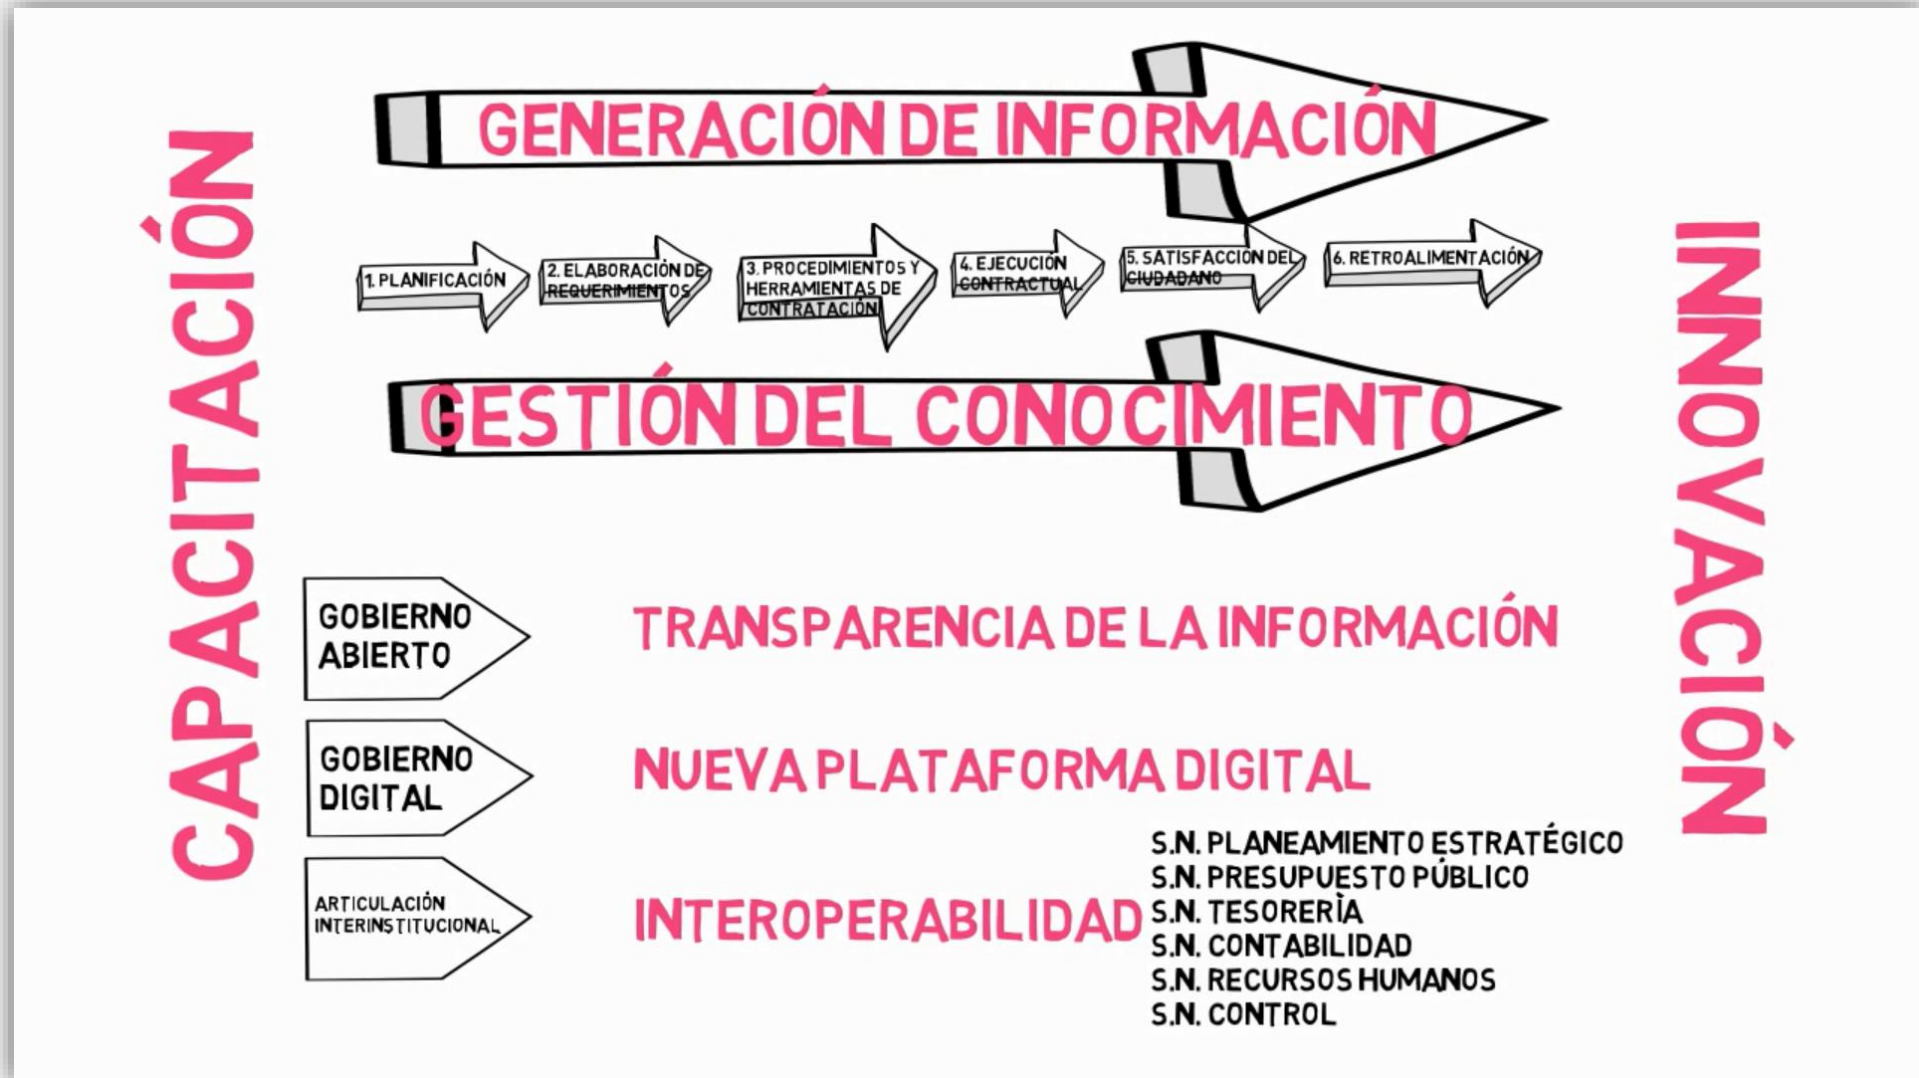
CAPACITACIÓN

GENERACIÓN DE INFORMACIÓN

1. PLANIFICACIÓN

2. ELABORACIÓN DE REQUERIMIENTOS

3. PROCEDIMIENTOS Y HERRAMIENTAS DE CONTRATACIÓN

4. EJECUCIÓN CONTRACTUAL

5. SATISFACCION DEL CIUDADANO

6. RETROALIMENTACIÓN

GESTIÓN DEL CONOCIMIENTO

INNOVACIÓN

GOBIERNO ABIERTO

TRANSPARENCIA DE LA INFORMACIÓN

GOBIERNO DIGITAL

NUEVA PLATAFORMA DIGITAL

ARTICULACIÓN INTERINSTITUCIONAL

INTEROPERABILIDAD

S.N. PLANEAMIENTO ESTRATÉGICO
S.N. PRESUPUESTO PÚBLICO
S.N. TESORERÌA
S.N. CONTABILIDAD
S.N. RECURSOS HUMANOS
S.N. CONTROL